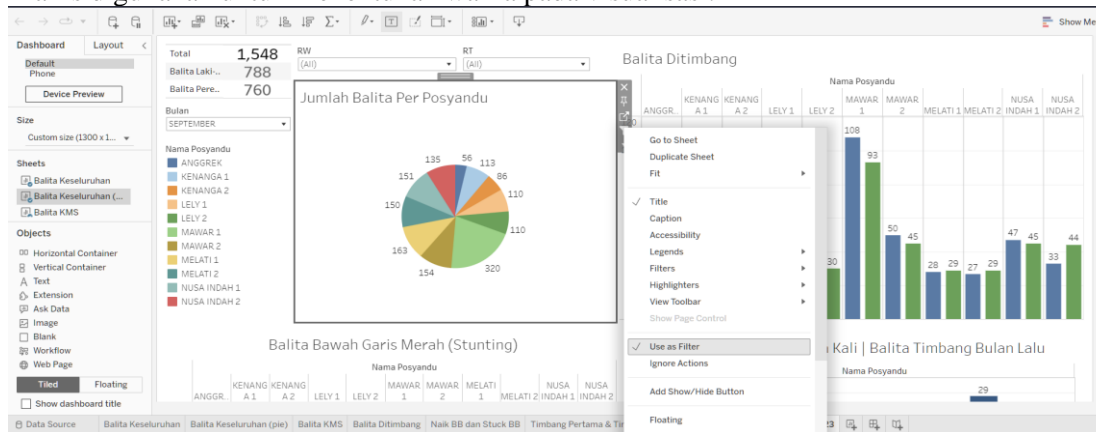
Show Me

Dashboard
Layout
Default
Phone
Device Preview

Size
Custom size (1300 x 1...

Sheets
Balita Keseluruhan
Balita Keseluruhan (...
Balita KMS

Objects
Horizontal Container
Vertical Container
Text
Extension
Ask Data
Image
Blank
Workflow
Web Page

Tiled
Floating
Show dashboard title

| Total | 1,548 |
|---|---|
| Balita Laki-... | 788 |
| Balita Pere... | 760 |

Bulan
SEPTEMBER

Nama Posyandu
ANGGREK
KENANGA 1
KENANGA 2
LELY 1
LELY 2
MAWAR 1
MAWAR 2
MELATI 1
MELATI 2
NUSA INDAH 1
NUSA INDAH 2

RW
(All)
RT
(All)

Jumlah Balita Per Posyandu

135 56 113 151 86 110 150 110 163 154 320

Balita Ditimbang

Nama Posyandu
ANGGR.. KENANG A 1 KENANG A 2 LELY 1 LELY 2 MAWAR 1 MAWAR 2 MELATI 1 MELATI 2 NUSA INDAH 1 NUSA INDAH 2

108 93 50 45 30 28 29 27 29 47 45 33 44

Go to Sheet
Duplicate Sheet
Fit
Title
Caption
Accessibility
Legends
Filters
Highlighters
View Toolbar
Show Page Control
Use as Filter
Ignore Actions
Add Show/Hide Button
Floating

Balita Bawah Garis Merah (Stunting)

Nama Posyandu
ANGGR.. KENANG A 1 KENANG A 2 LELY 1 LELY 2 MAWAR 1 MAWAR 2 MELATI 1 MELATI 2 NUSA INDAH 1 NUSA INDAH 2

Kali | Balita Timbang Bulan Lalu
Nama Posyandu
29

Data Source
Balita Keseluruhan
Balita Keseluruhan (pie)
Balita KMS
Balita Ditimbang
Naik BB dan Stuck BB
Timbang Pertama & Ti